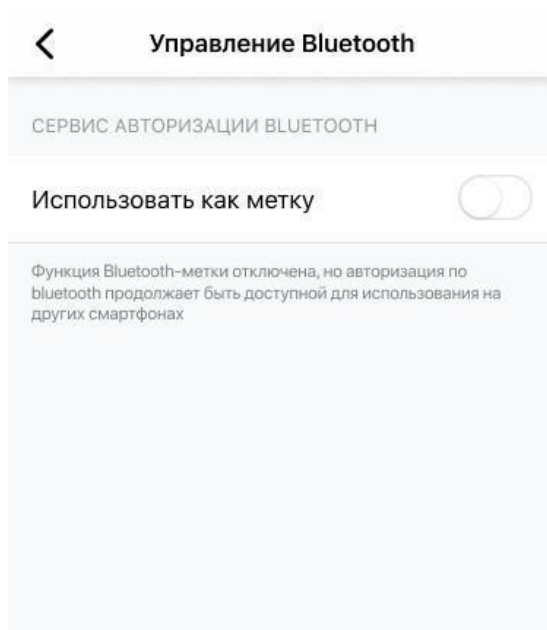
Управление Bluetooth

СЕРВИС АВТОРИЗАЦИИ BLUETOOTH

Использовать как метку

Функция Bluetooth-метки отключена, но авторизация по bluetooth продолжает быть доступной для использования на других смартфонах